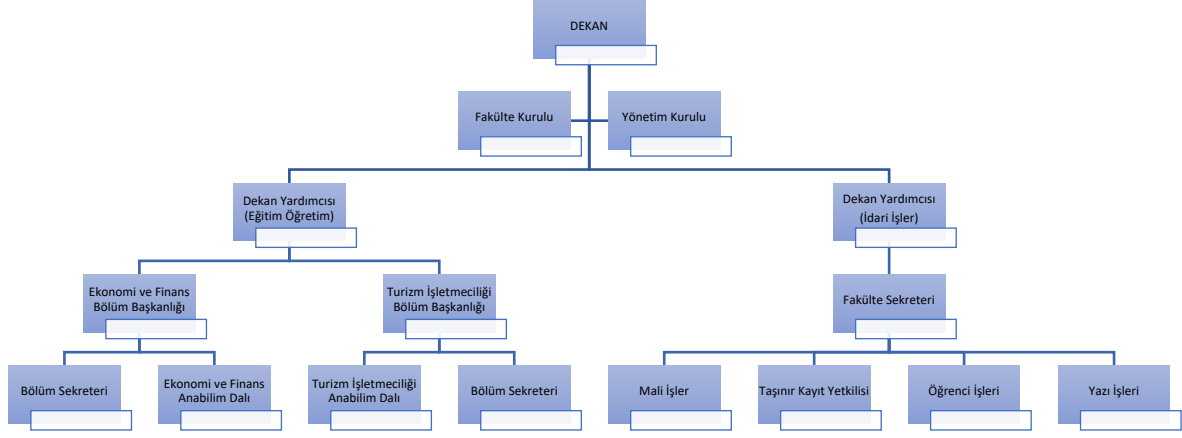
DEKAN

Fakülte Kurulu

Yönetim Kurulu

Dekan Yardımcısı (Eğitim Öğretim)

Dekan Yardımcısı (İdari İşler)

Ekonomi ve Finans Bölüm Başkanlığı

Turizm İşletmeciliği Bölüm Başkanlığı

Fakülte Sekreteri

Bölüm Sekreteri

Ekonomi ve Finans Anabilim Dalı

Turizm İşletmeciliği Anabilim Dalı

Bölüm Sekreteri

Mali İşler

Taşınır Kayıt Yetkilisi

Öğrenci İşleri

Yazı İşleri